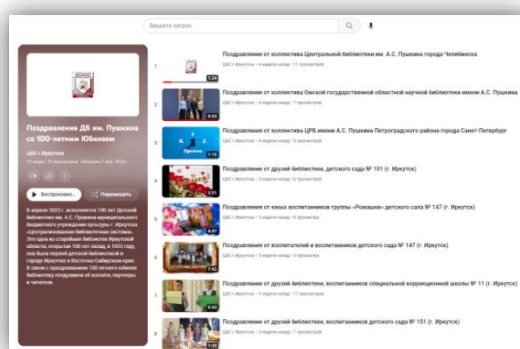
Введите запрос

Поздравления ДБ им. Пушкина со 100-летним Юбилеем

ЦБС г. Иркутска

Воспроизвест...

Перемешать

8 апреля 2022 г. исполняется 100 лет Детской библиотеке им. А.С. Пушкина муниципального бюджетного учреждения культуры г. Иркутска «Централизованная библиотечная система». Это одна из старейших библиотек Иркутской области, открытая 100 лет назад, в 1922 году, она была первой детской библиотекой в городе Иркутске и Восточно-Сибирском крае. В связи с празднованием 100-летнего юбилея библиотеку поздравили её коллеги, партнеры и читатели.

1 Поздравление от коллектива Центральной библиотеки им. А.С. Пушкина города Челябинска
ЦБС г. Иркутска • 4 недели назад • 15 просмотров
1:24

2 Поздравление от коллектива Омской государственной областной научной библиотеки имени А.С. Пушкина
ЦБС г. Иркутска • 4 недели назад • 5 просмотров

3 Поздравление от коллектива ЦРБ имени А.С. Пушкина Петроградского района города Санкт-Петербург
ЦБС г. Иркутска • 4 недели назад • 6 просмотров

4 Поздравление от друзей библиотеки, детского сада № 101 (г. Иркутск)
ЦБС г. Иркутска • 3 недели назад • 4 просмотра
1:01

5 Поздравление от юных воспитанников группы «Ромашка» детского сада № 147 (г. Иркутск)
ЦБС г. Иркутска • 3 недели назад • 8 просмотров

6 Поздравление от воспитателей и воспитанников детского сада № 147 (г. Иркутск)
ЦБС г. Иркутска • 3 недели назад • 3 просмотра
7:42

7 Поздравление от друзей библиотеки, воспитанников специальной коррекционной школы № 11 (г. Иркутск)
ЦБС г. Иркутска • 3 недели назад • 11 просмотров

8 Поздравление от друзей библиотеки, воспитанников детского сада № 151 (г. Иркутск)
ЦБС г. Иркутска • 3 недели назад • 3 просмотра